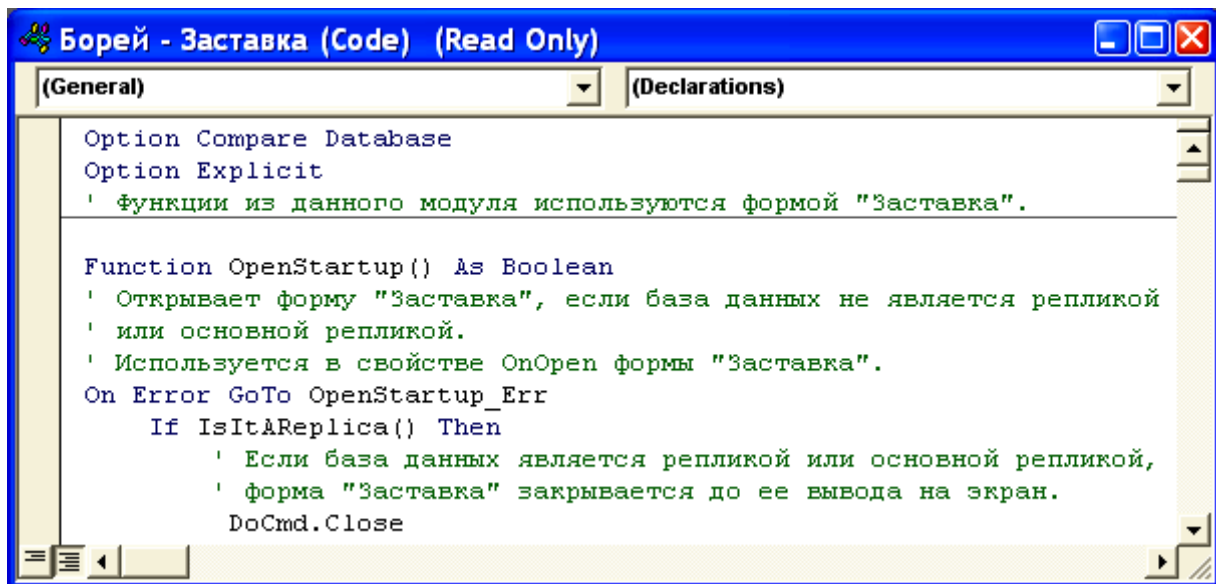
Борей - Заставка (Code) (Read Only)

(General)

(Declarations)

Option Compare Database
Option Explicit
' Функции из данного модуля используются формой "Заставка".

Function OpenStartup() As Boolean
' Открывает форму "Заставка", если база данных не является репликой
' или основной репликой.
' Используется в свойстве OnOpen формы "Заставка".
On Error GoTo OpenStartup_Err
If IsItAReplica() Then
' Если база данных является репликой или основной репликой,
' форма "Заставка" закрывается до ее вывода на экран.
DoCmd.Close